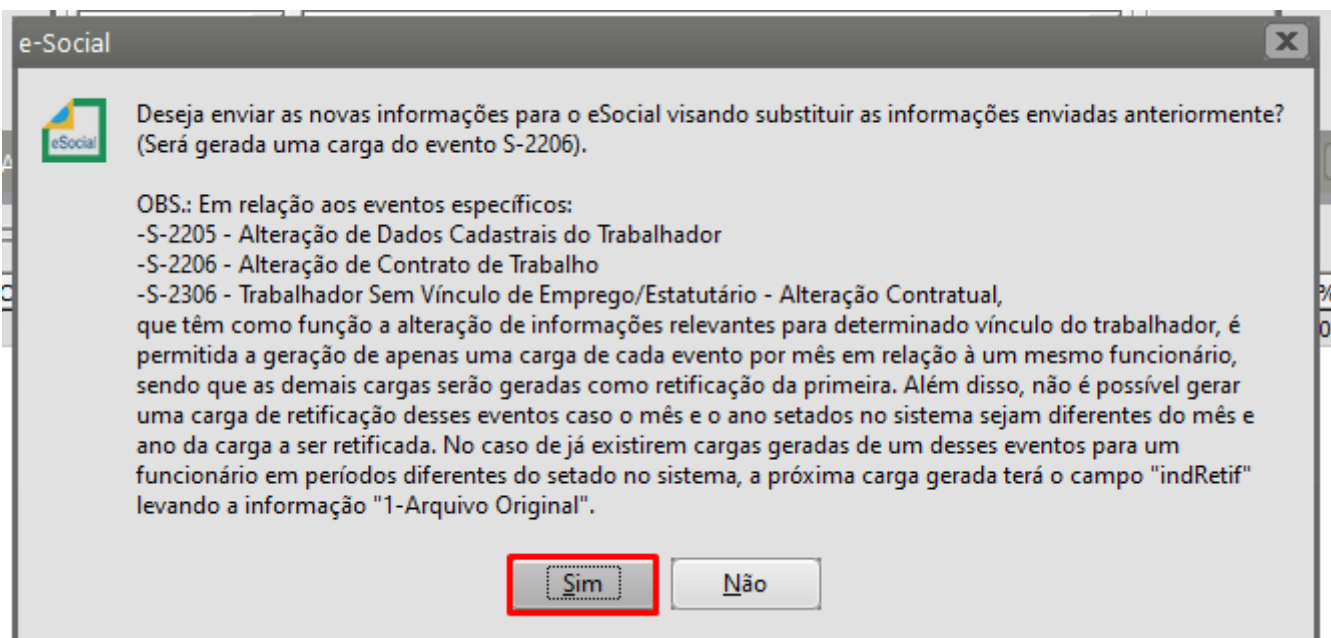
e-Social

eSocial

Deseja enviar as novas informações para o eSocial visando substituir as informações enviadas anteriormente? (Será gerada uma carga do evento S-2206).

OBS.: Em relação aos eventos específicos:
-S-2205 - Alteração de Dados Cadastrais do Trabalhador
-S-2206 - Alteração de Contrato de Trabalho
-S-2306 - Trabalhador Sem Vínculo de Emprego/Estatutário - Alteração Contratual,
que têm como função a alteração de informações relevantes para determinado vínculo do trabalhador, é permitida a geração de apenas uma carga de cada evento por mês em relação à um mesmo funcionário, sendo que as demais cargas serão geradas como retificação da primeira. Além disso, não é possível gerar uma carga de retificação desses eventos caso o mês e o ano setados no sistema sejam diferentes do mês e ano da carga a ser retificada. No caso de já existirem cargas geradas de um desses eventos para um funcionário em períodos diferentes do setado no sistema, a próxima carga gerada terá o campo "indRetif" levando a informação "1-Arquivo Original".

Sim Não